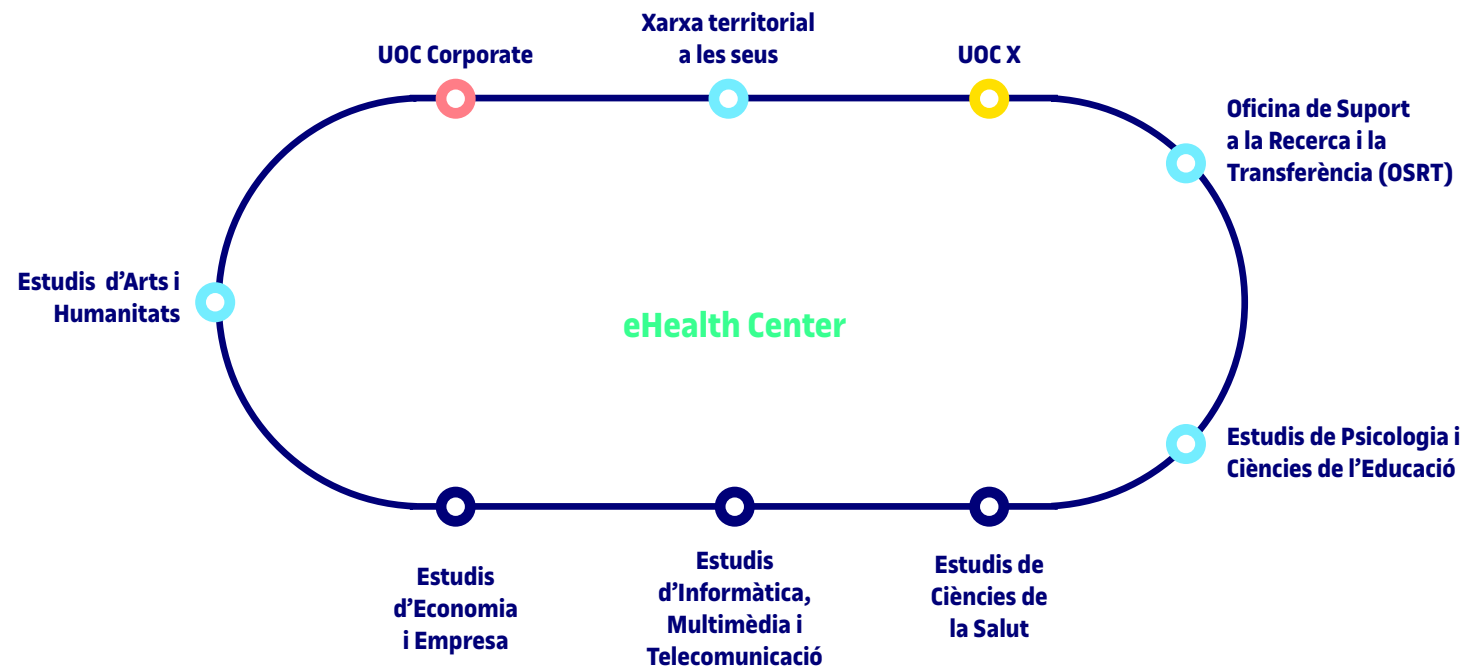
UOC Corporate

Xarxa territorial a les seus

UOC X

Oficina de Suport a la Recerca i la Transferència (OSRT)

Estudis d'Arts i Humanitats

eHealth Center

Estudis de Psicologia i Ciències de l'Educació

Estudis d'Economia i Empresa

Estudis d'Informàtica, Multimèdia i Telecomunicació

Estudis de Ciències de la Salut